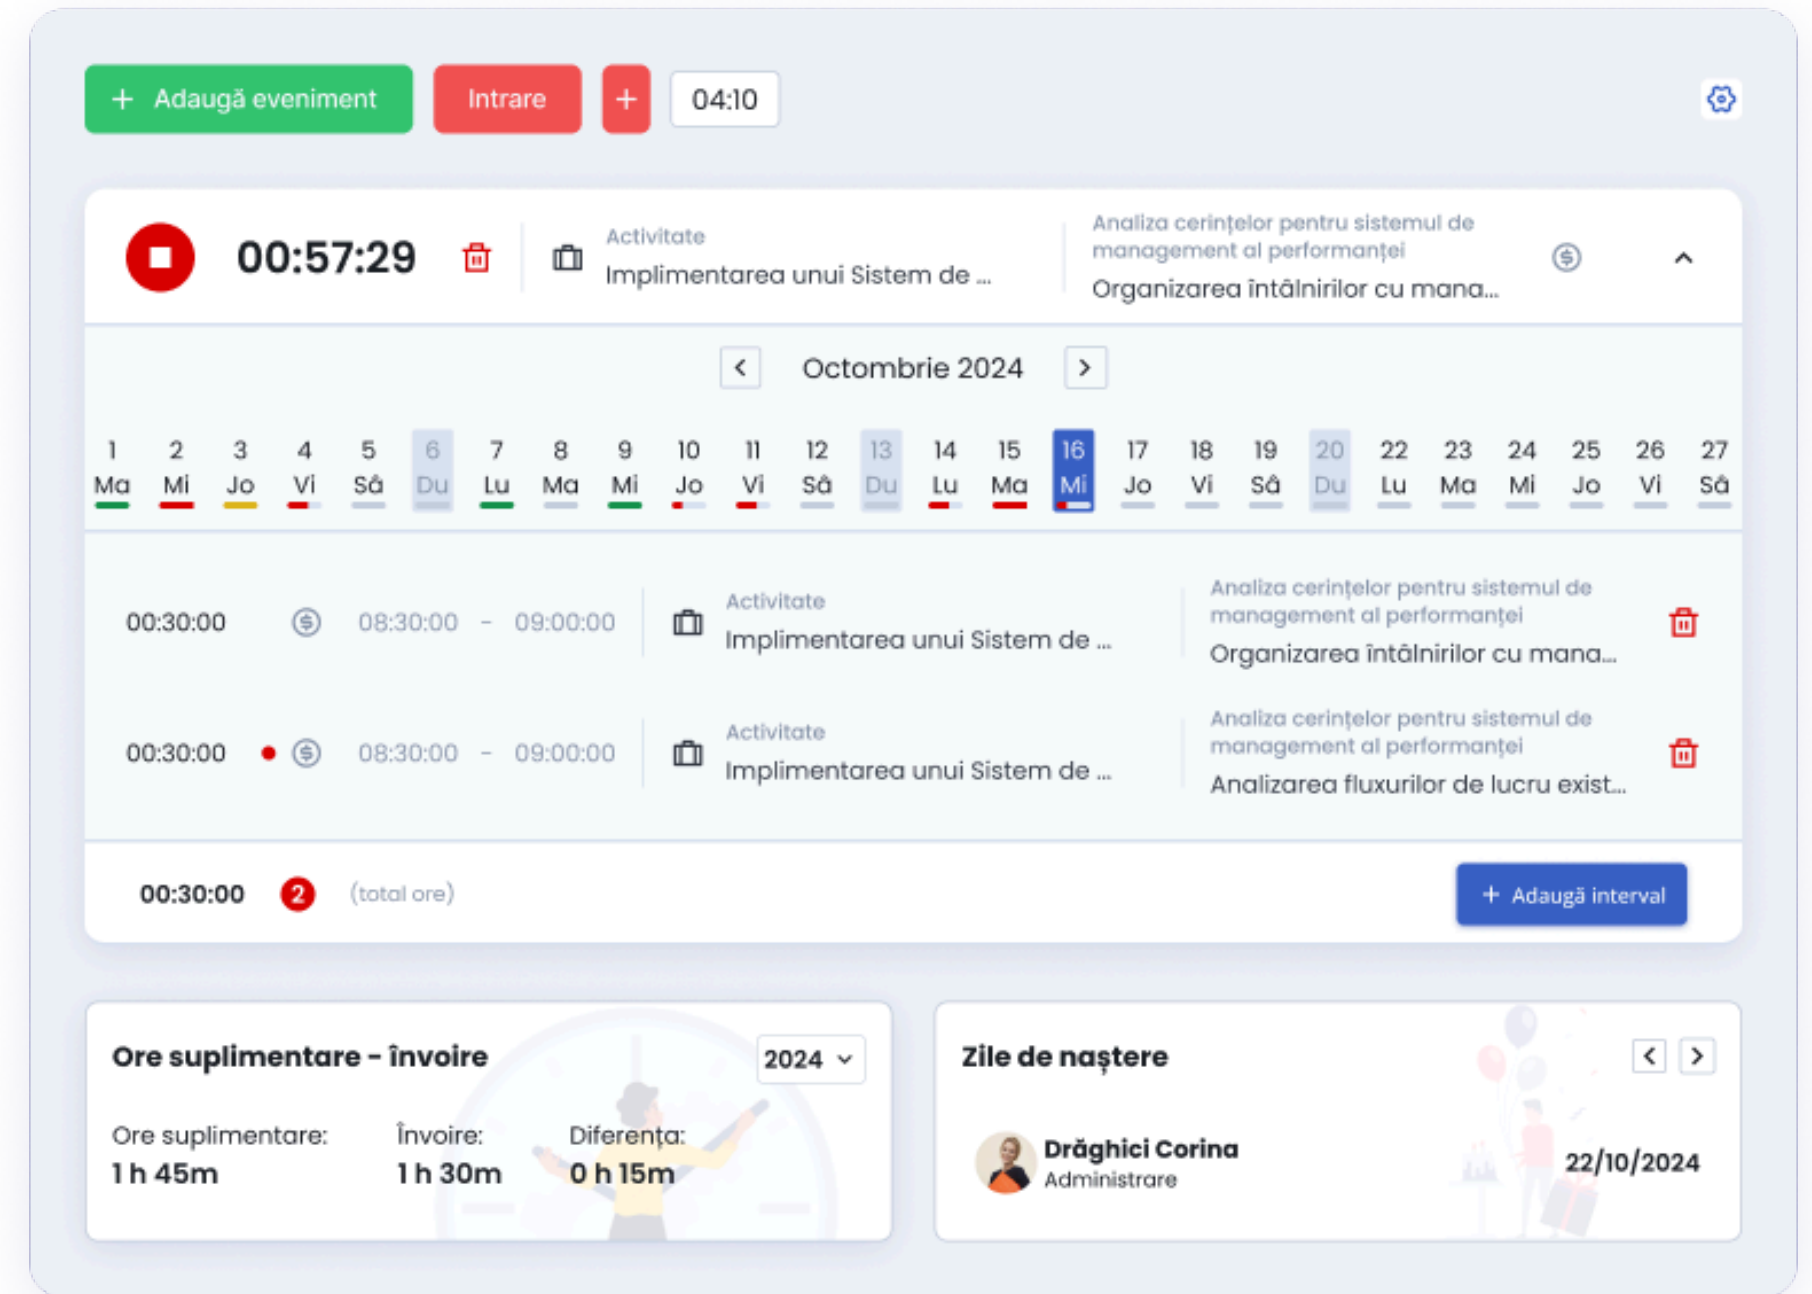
+ Adaugă eveniment
Intrare
+
04:10

00:57:29
Activitate
Implimentarea unui Sistem de ...
Analiza cerințelor pentru sistemul de management al performanței
Organizarea întâlnirilor cu mana...

Octombrie 2024

| 1 | 2 | 3 | 4 | 5 | 6 | 7 | 8 | 9 | 10 | 11 | 12 | 13 | 14 | 15 | 16 | 17 | 18 | 19 | 20 | 22 | 23 | 24 | 25 | 26 | 27 |
|---|---|---|---|---|---|---|---|---|---|---|---|---|---|---|---|---|---|---|---|---|---|---|---|---|---|
| Ma | Mi | Jo | Vi | Sâ | Du | Lu | Ma | Mi | Jo | Vi | Sâ | Du | Lu | Ma | Mi | Jo | Vi | Sâ | Du | Lu | Ma | Mi | Jo | Vi | Sâ |

00:30:00
08:30:00 - 09:00:00
Activitate
Implimentarea unui Sistem de ...
Analiza cerințelor pentru sistemul de management al performanței
Organizarea întâlnirilor cu mana...

00:30:00
08:30:00 - 09:00:00
Activitate
Implimentarea unui Sistem de ...
Analiza cerințelor pentru sistemul de management al performanței
Analizarea fluxurilor de lucru exist...

00:30:00 2 (total ore)
+ Adaugă interval

Ore suplimentare - învoire
2024
Ore suplimentare:
1 h 45m
Învoire:
1 h 30m
Diferența:
0 h 15m

Zile de naștere
Drăghici Corina
Administrare
22/10/2024